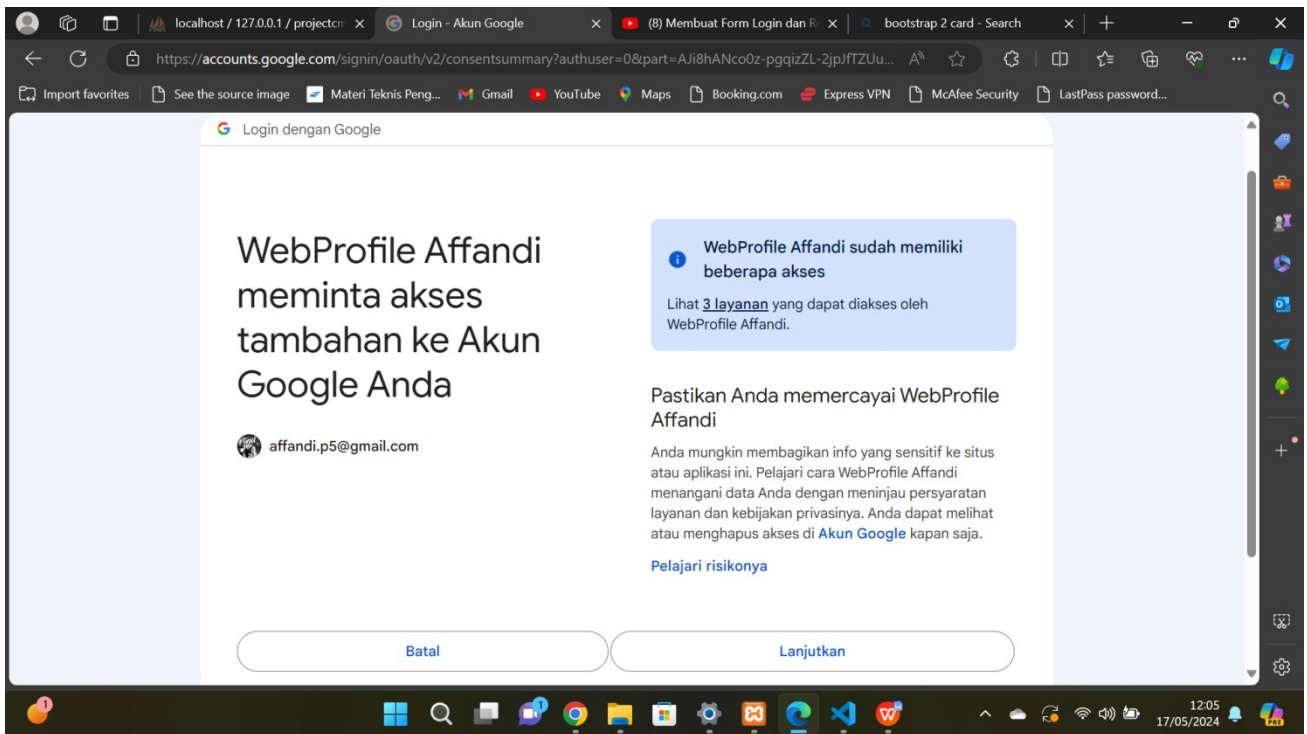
localhost / 127.0.0.1 / projectcr ×
Login - Akun Google ×
(8) Membuat Form Login dan R ×
bootstrap 2 card - Search ×

https://accounts.google.com/signin/oauth/v2/consentsummary?authuser=0&part=AJi8hANco0z-pgqizZL-2jpJfTZUu...

Import favorites | See the source image | Materi Teknis Peng... | Gmail | YouTube | Maps | Booking.com | Express VPN | McAfee Security | LastPass password...

G Login dengan Google

WebProfile Affandi meminta akses tambahan ke Akun Google Anda

affandi.p5@gmail.com

WebProfile Affandi sudah memiliki beberapa akses

Lihat 3 layanan yang dapat diakses oleh WebProfile Affandi.

Pastikan Anda memercayai WebProfile Affandi

Anda mungkin membagikan info yang sensitif ke situs atau aplikasi ini. Pelajari cara WebProfile Affandi menangani data Anda dengan meninjau persyaratan layanan dan kebijakan privasinya. Anda dapat melihat atau menghapus akses di Akun Google kapan saja.

Pelajari risikonya

Batal

Lanjutkan

12:05
17/05/2024